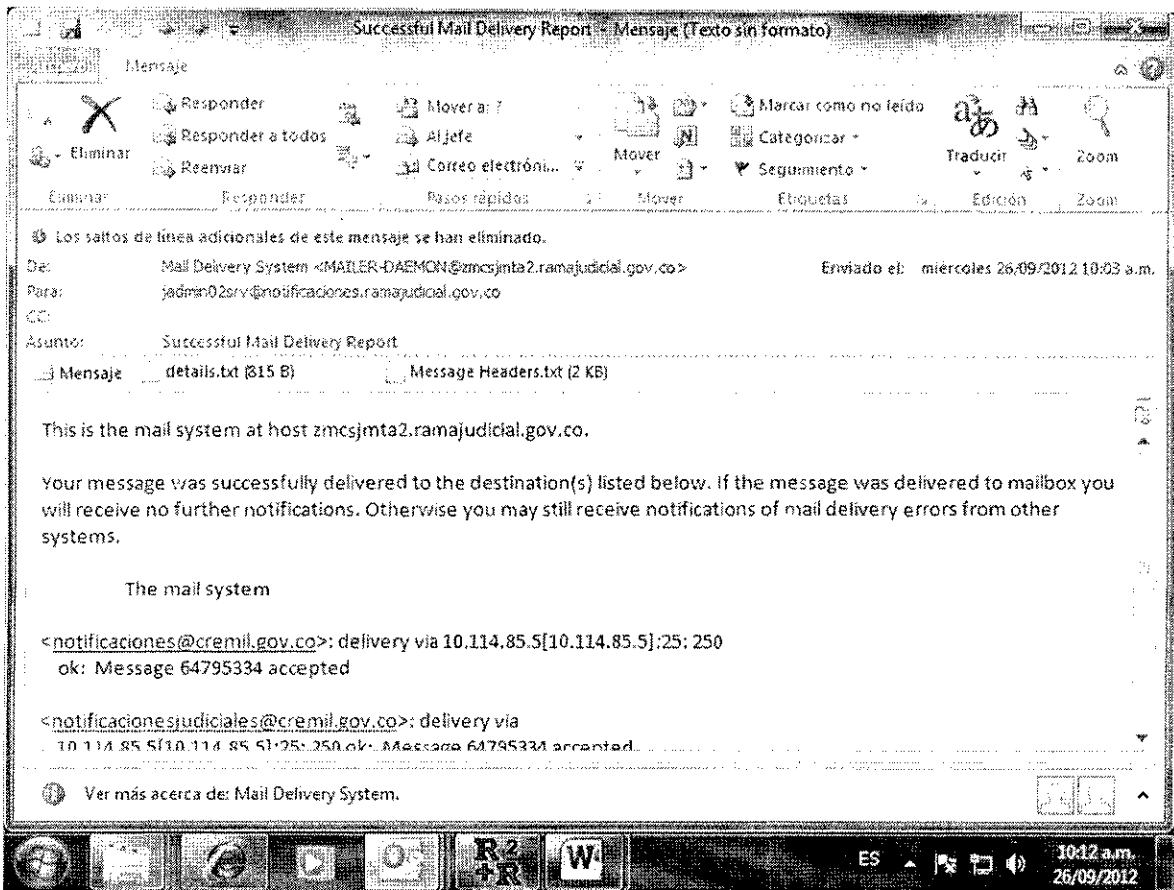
Successful Mail Delivery Report - Mensaje (Texto sin formato)

Mensaje

Eliminar
Responder
Responder a todos
Reenviar
Mover a: ?
Al jefe
Correo electróni...
Mover
Marcar como no leído
Categorizar
Seguimiento
Traducir
Zoom
Eliminar
Responder
Pasos rápidos
Mover
Etiquetas
Edición
Zoom

Los saltos de línea adicionales de este mensaje se han eliminado.

De: Mail Delivery System <MAILER-DAEMON@zmcsjmta2.ramajudicial.gov.co>
Enviado el: miércoles 26/09/2012 10:03 a.m.
Para: jadmin02srv@notificaciones.ramajudicial.gov.co
CC:
Asunto: Successful Mail Delivery Report

Mensaje
details.txt (815 B)
Message Headers.txt (2 KB)

This is the mail system at host zmcsjmta2.ramajudicial.gov.co.

Your message was successfully delivered to the destination(s) listed below. If the message was delivered to mailbox you will receive no further notifications. Otherwise you may still receive notifications of mail delivery errors from other systems.

The mail system

<notificaciones@cremil.gov.co>: delivery via 10.114.85.5[10.114.85.5]:25: 250 ok: Message 64795334 accepted

<notificacionesjudiciales@cremil.gov.co>: delivery via 10.114.85.5[10.114.85.5]:25: 250 ok: Message 64795334 accepted

Ver más acerca de: Mail Delivery System.

ES
10:12 a.m.
26/09/2012